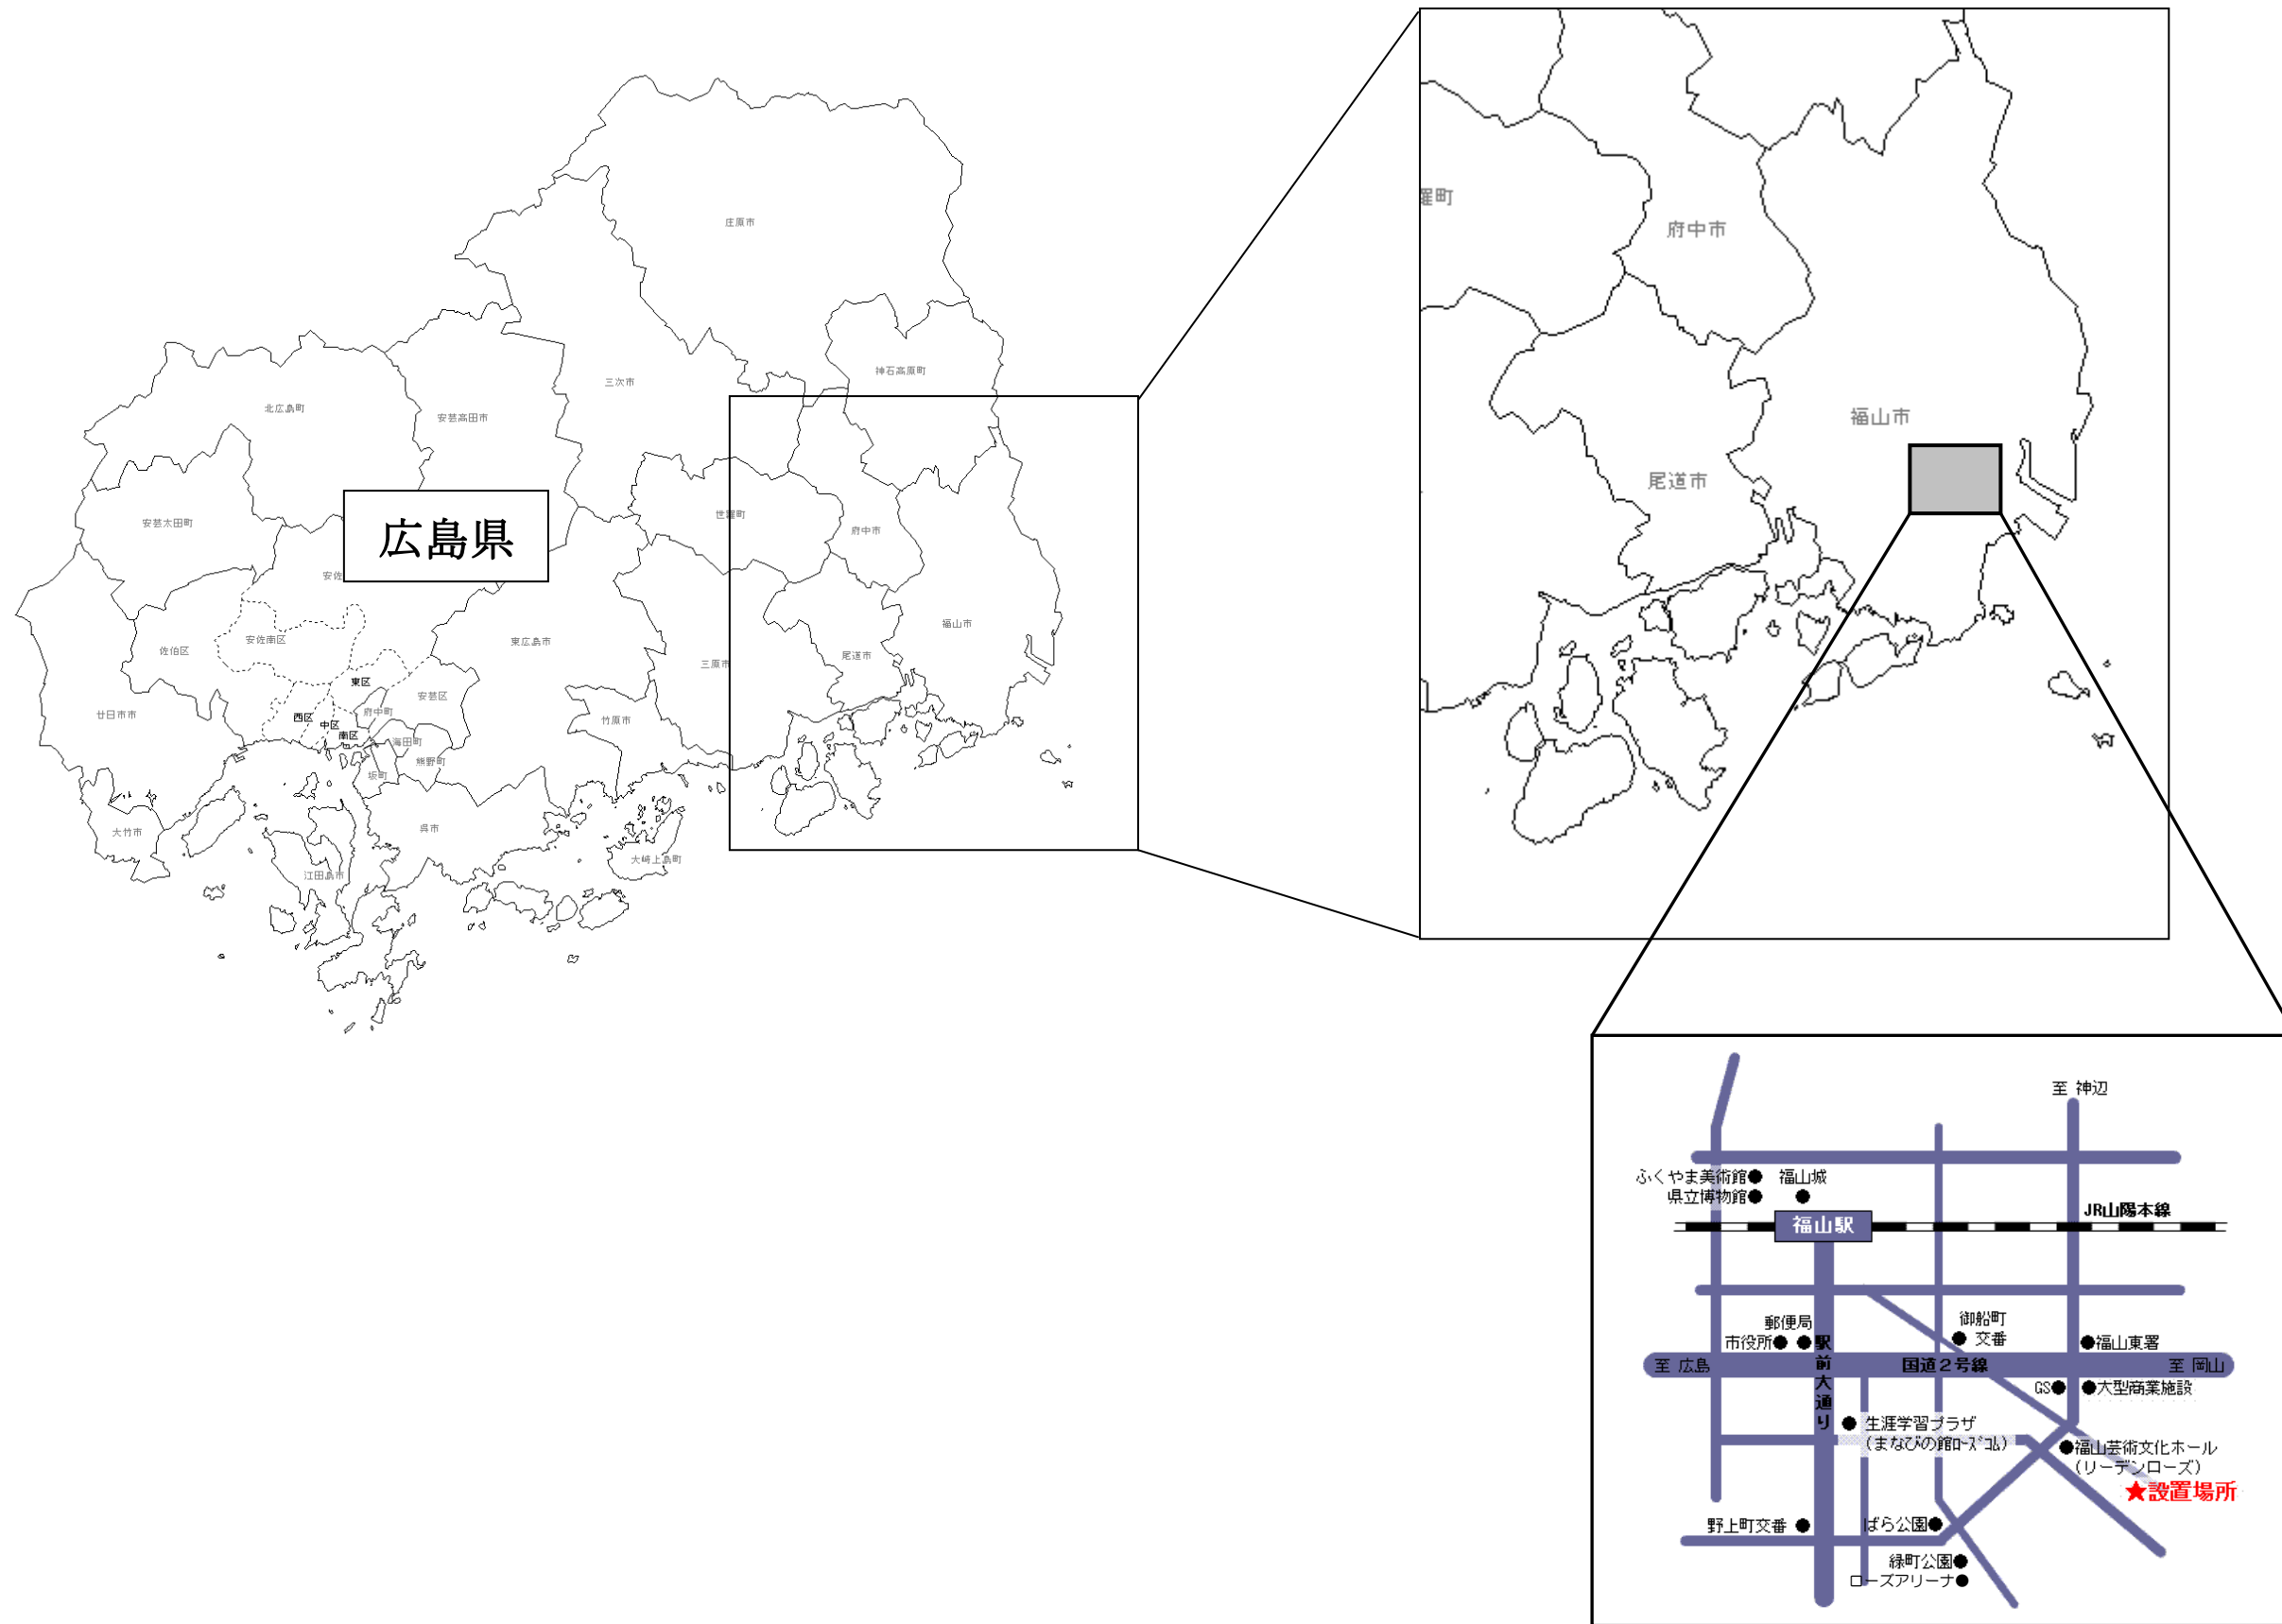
広島県

庄原市
三次市
神石高原町
北広島町
安芸高田市
安芸太田町
安佐
世羅町
府中市
安佐南区
佐伯区
東広島市
三原市
福山市
尾道市
東区
安芸区
西区
中区
府中町
南区
海田町
廿日市市
竹原市
熊野町
坂町
大竹市
呉市
大崎上島町
江田島市

羅町
府中市
福山市
尾道市

至 神辺
ふくやま美術館
福山城
県立博物館
JR山陽本線
福山駅
郵便局
御船町交番
市役所
駅前大通り
福山東署
至 広島
国道２号線
至 岡山
GS
大型商業施設
生涯学習プラザ（まなびの館ローズコム）
福山芸術文化ホール（リーデンローズ）
★設置場所
野上町交番
ばら公園
緑町公園
ローズアリーナ